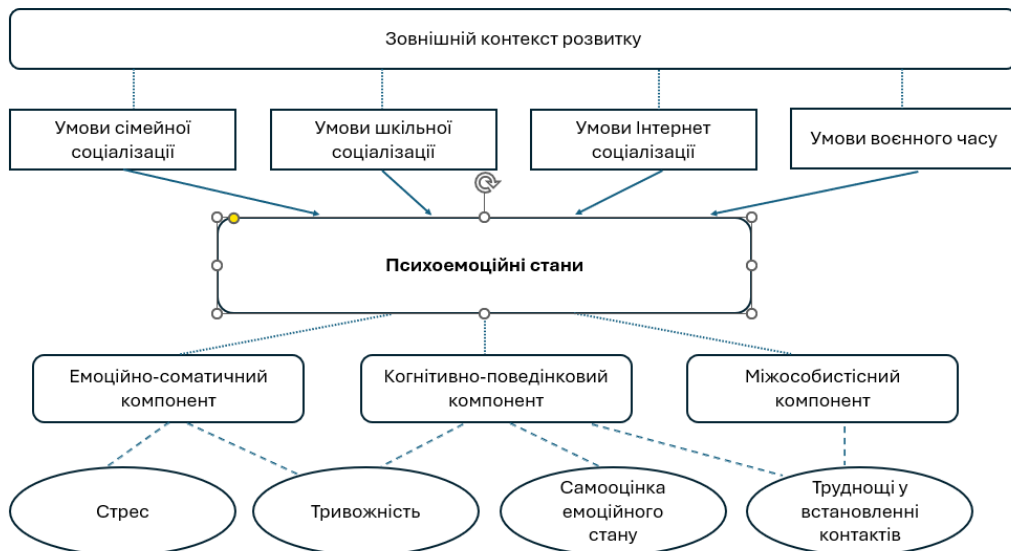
Зовнішній контекст розвитку

Умови сімейної соціалізації

Умови шкільної соціалізації

Умови Інтернет соціалізації

Умови воєнного часу

Психоемоційні стани

Емоційно-соматичний компонент

Когнітивно-поведінковий компонент

Міжособистісний компонент

Стрес

Тривожність

Самооцінка емоційного стану

Труднощі у встановленні контактів